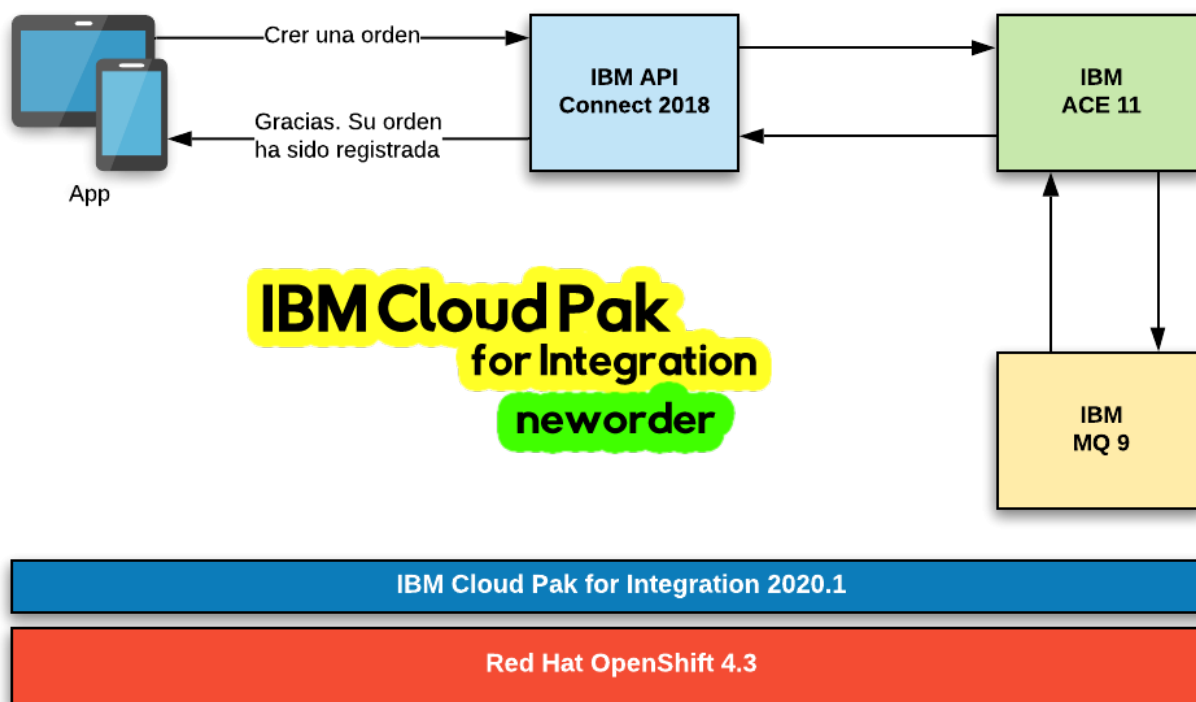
Crer una orden

IBM API Connect 2018

IBM ACE 11

Gracias. Su orden ha sido registrada

App

IBM Cloud Pak
for Integration
neworder

IBM MQ 9

IBM Cloud Pak for Integration 2020.1

Red Hat OpenShift 4.3